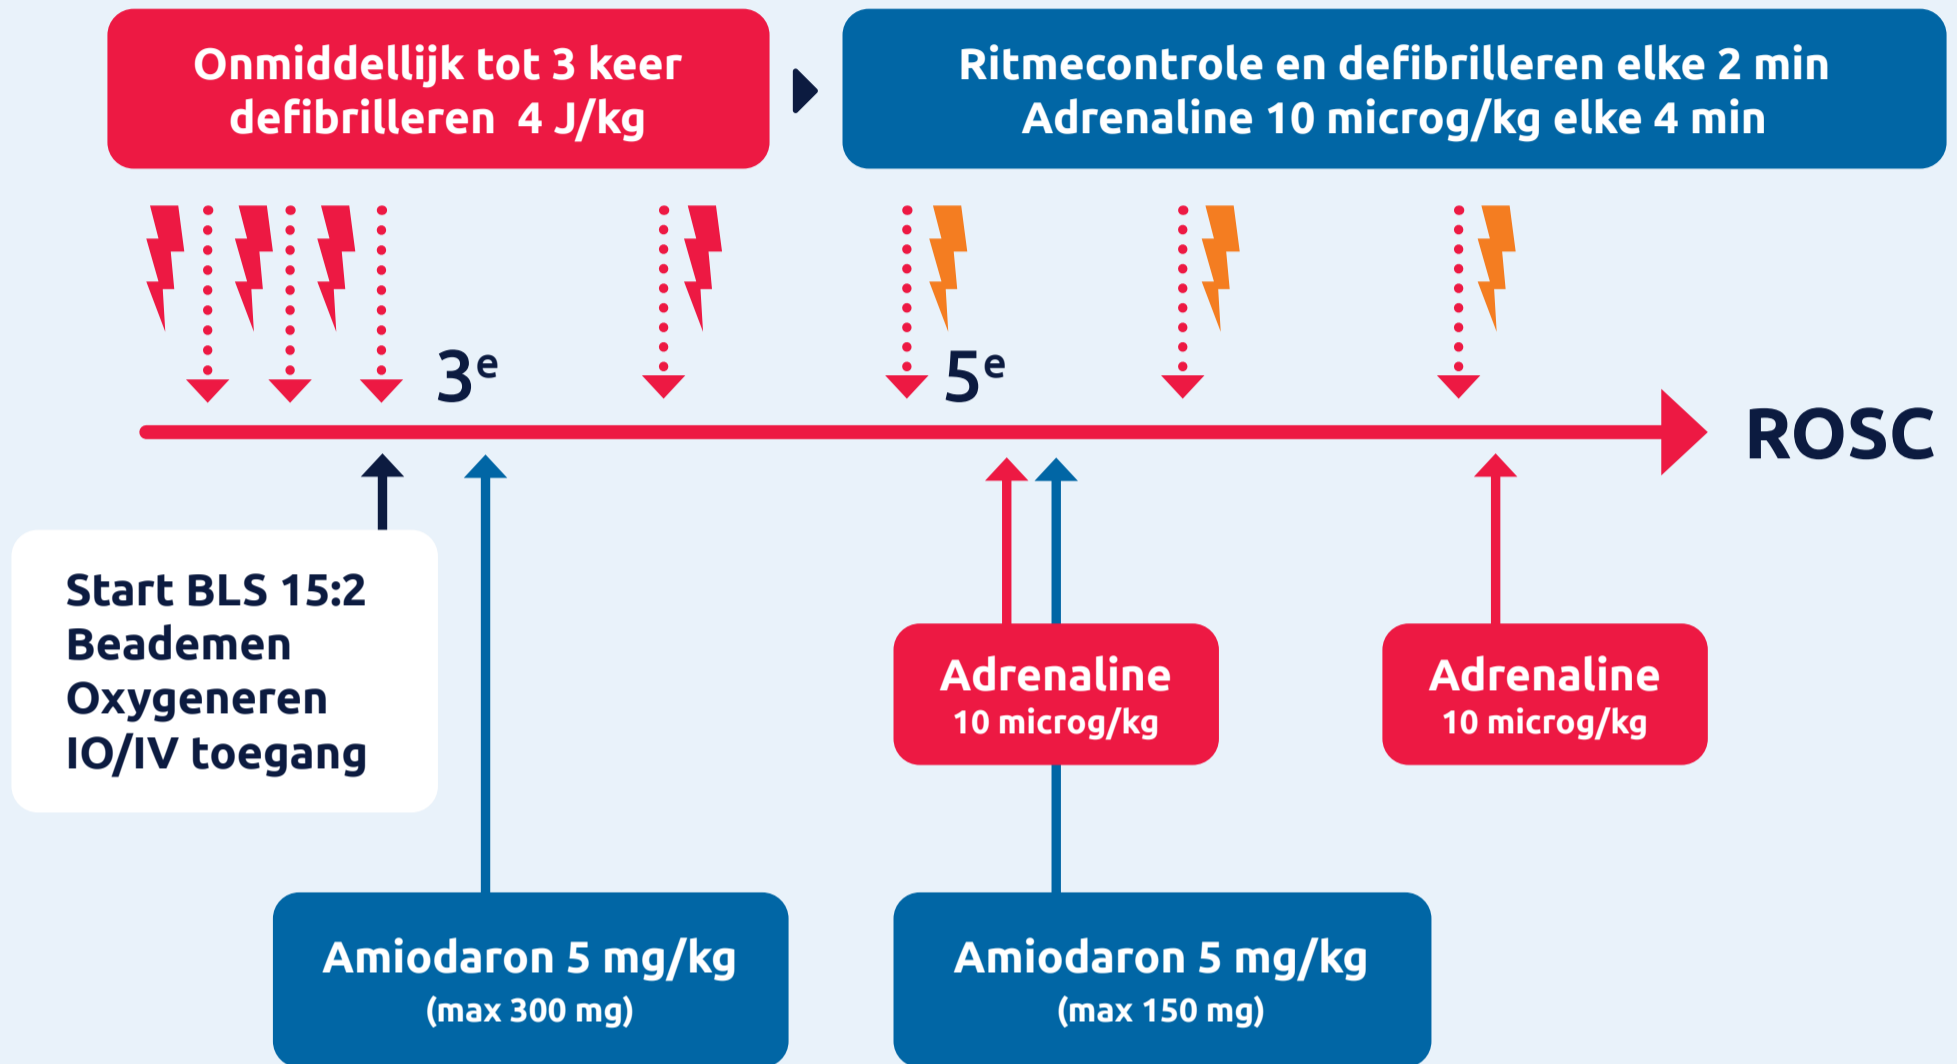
Onmiddellijk tot 3 keer defibrilleren 4 J/kg

Ritmecontrole en defibrilleren elke 2 min
Adrenaline 10 microg/kg elke 4 min

3$^{e}$

5$^{e}$

ROSC

Start BLS 15:2
Beademen
Oxygeneren
IO/IV toegang

Adrenaline
10 microg/kg

Adrenaline
10 microg/kg

Amiodaron 5 mg/kg
(max 300 mg)

Amiodaron 5 mg/kg
(max 150 mg)